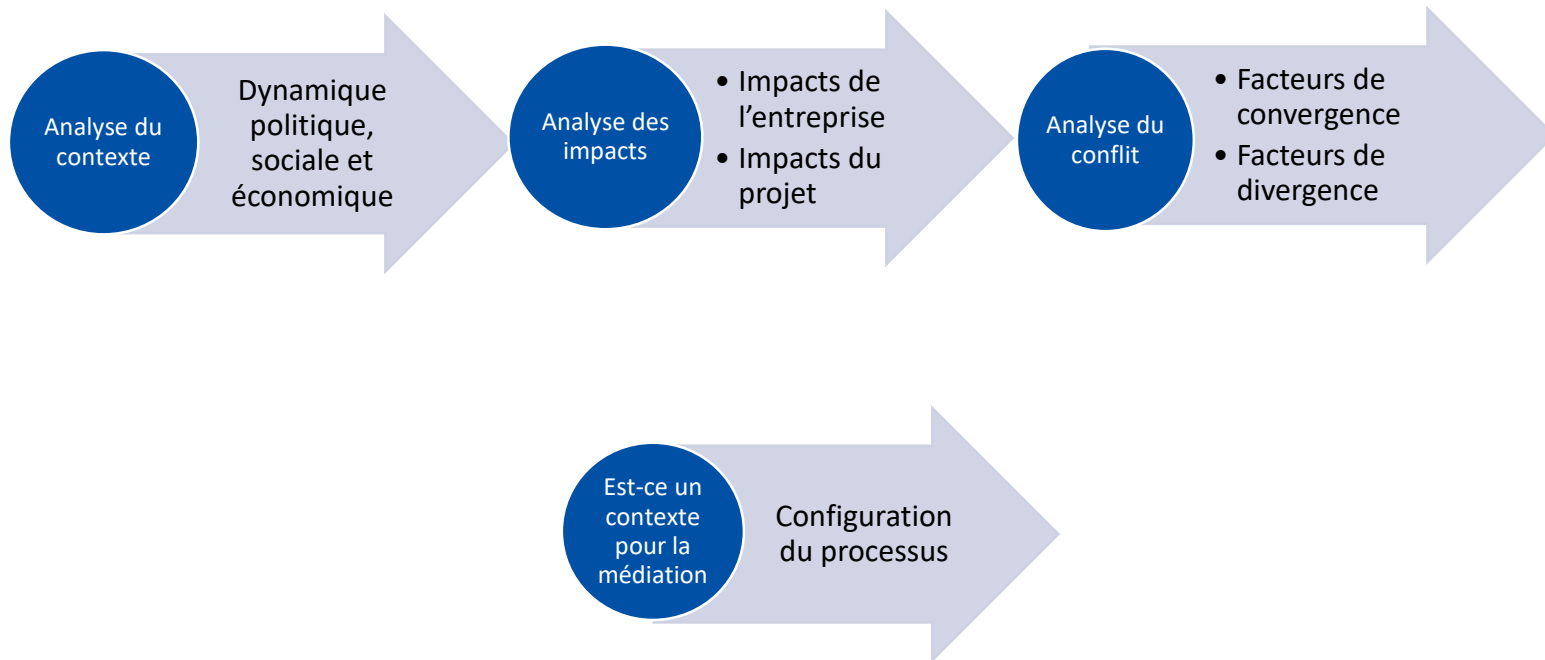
Analyse du contexte

Dynamique politique, sociale et économique

Analyse des impacts

• Impacts de l’entreprise
• Impacts du projet

Analyse du conflit

• Facteurs de convergence
• Facteurs de divergence

Est-ce un contexte pour la médiation

Configuration du processus